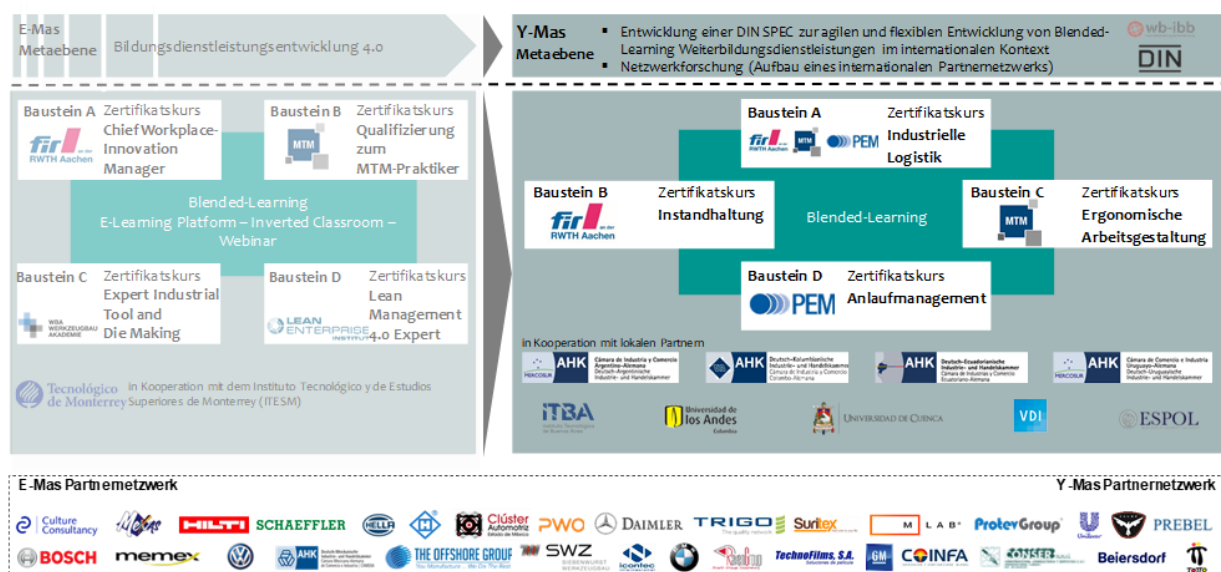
E-Mas Metaebene

Bildungsdienstleistungsentwicklung 4.0

Y-Mas Metaebene

- Entwicklung einer DIN SPEC zur agilen und flexiblen Entwicklung von Blended-Learning Weiterbildungsdienstleistungen im internationalen Kontext
- Netzwerkforschung (Aufbau eines internationalen Partnernetzwerks)

wb-ibb

DIN

Baustein A
fir an der RWTH Aachen
Zertifikatskurs Chief Workplace-Innovation Manager

Baustein B
MTM
Zertifikatskurs Qualifizierung zum MTM-Praktiker

Blended-Learning
E-Learning Platform – Inverted Classroom – Webinar

Baustein C
WBA Werkzeugbau Akademie
Zertifikatskurs Expert Industrial Tool and Die Making

Baustein D
LEAN ENTERPRISE INSTITUT
Zertifikatskurs Lean Management 4.0 Expert

Tecnológico de Monterrey
in Kooperation mit dem Instituto Tecnológico y de Estudios Superiores de Monterrey (ITESM)

Baustein A
fir an der RWTH Aachen MTM PEM
Zertifikatskurs Industrielle Logistik

Baustein B
fir an der RWTH Aachen
Zertifikatskurs Instandhaltung

Blended-Learning

Baustein C
MTM
Zertifikatskurs Ergonomische Arbeitsgestaltung

Baustein D
PEM
Zertifikatskurs Anlaufmanagement

in Kooperation mit lokalen Partnern

AHK Cámara de Industria y Comercio Argentino-Alemana Deutsch-Argentinische Industrie- und Handelskammer
AHK Deutsch-Kolumbianische Industrie- und Handelskammer Cámara de Industria y Comercio Colombo-Alemana
AHK Deutsch-Ecuadorianische Industrie- und Handelskammer Cámara de Industrias y Comercio Ecuatoriano-Alemana
AHK Cámara de Comercio e Industria Uruguayo-Alemana Deutsch-Uruguayische Industrie- und Handelskammer

ITBA Instituto Tecnológico de Buenos Aires
Universidad de los Andes Colombia
Universidad de Cuenca
VDI
ESPOL

E-Mas Partnernetzwerk

Y-Mas Partnernetzwerk

Culture Consultancy
HILTI
SCHAEFFLER
HELLA
Clúster Automotriz
PWO
DAIMLER
TRIGO
Suritex
M LAB
ProtevGroup
Unilever
PREBEL
BOSCH
memex
AHK
THE OFFSHORE GROUP
SWZ
icontec
TechnoFilms, S.A.
GM
COINFA
CONSER
Beiersdorf
TaTTo